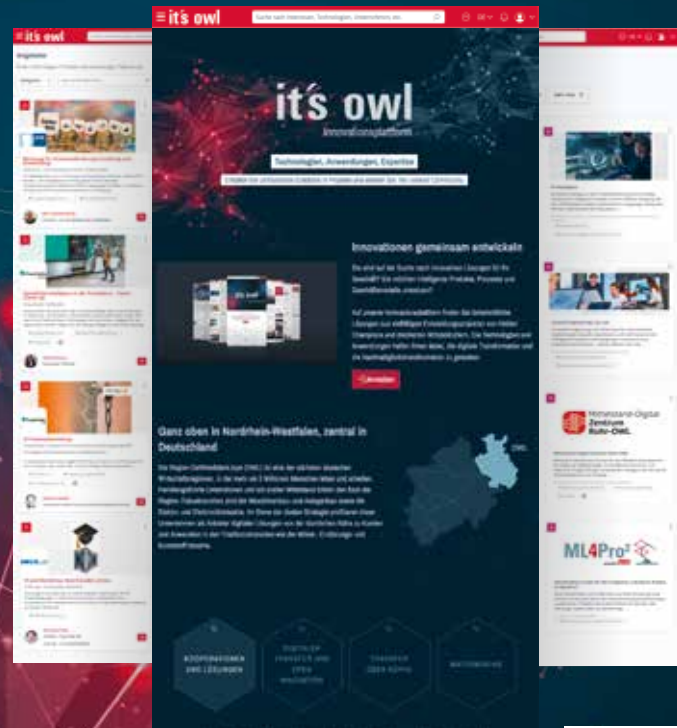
it's owl

Suche nach Interessen, Technologien, Unternehmen, etc.

it's owl
Innovationsplattform

Technologien, Anwendungen, Expertise

Innovationen gemeinsam entwickeln

Anmelden

Ganz oben in Nordrhein-Westfalen, zentral in Deutschland

OWL

KOOPERATIONEN UND LÖSUNGEN

DIGITALER TRANSFER UND OPEN INNOVATION

THEMEN UND KÖPFE

MATCHMAKING

it's owl

Angebote

Mittelstand-Digital Zentrum Ruhr-OWL

ML4Pro²